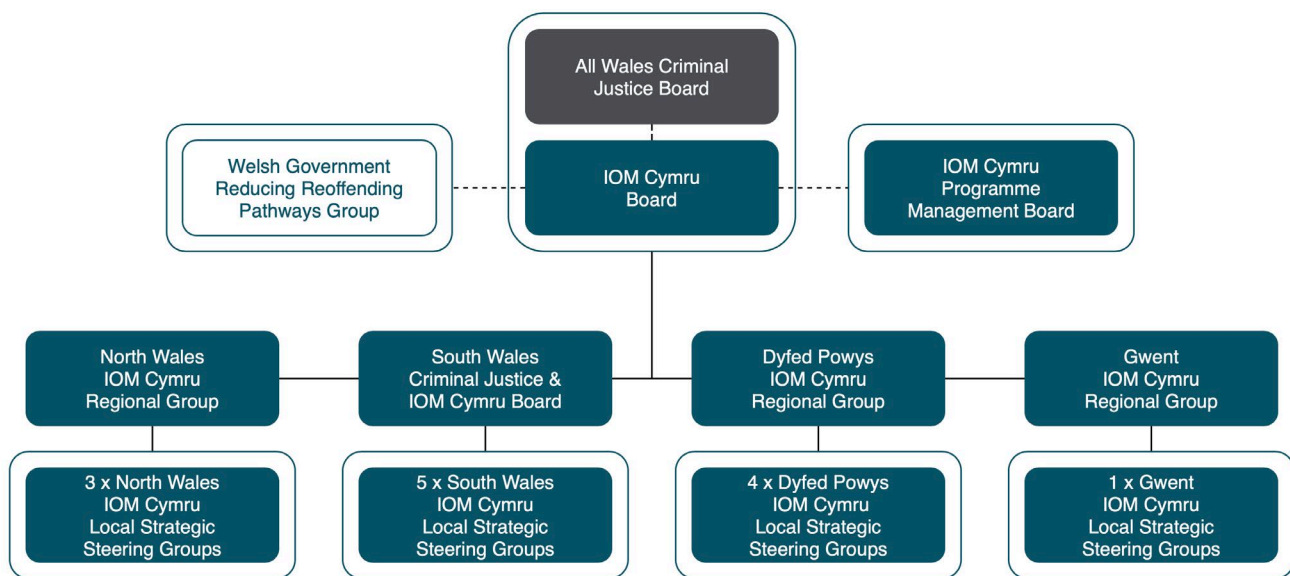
All Wales Criminal Justice Board

Welsh Government Reducing Reoffending Pathways Group

IOM Cymru Board

IOM Cymru Programme Management Board

North Wales IOM Cymru Regional Group

South Wales Criminal Justice & IOM Cymru Board

Dyfed Powys IOM Cymru Regional Group

Gwent IOM Cymru Regional Group

3 x North Wales IOM Cymru Local Strategic Steering Groups

5 x South Wales IOM Cymru Local Strategic Steering Groups

4 x Dyfed Powys IOM Cymru Local Strategic Steering Groups

1 x Gwent IOM Cymru Local Strategic Steering Groups